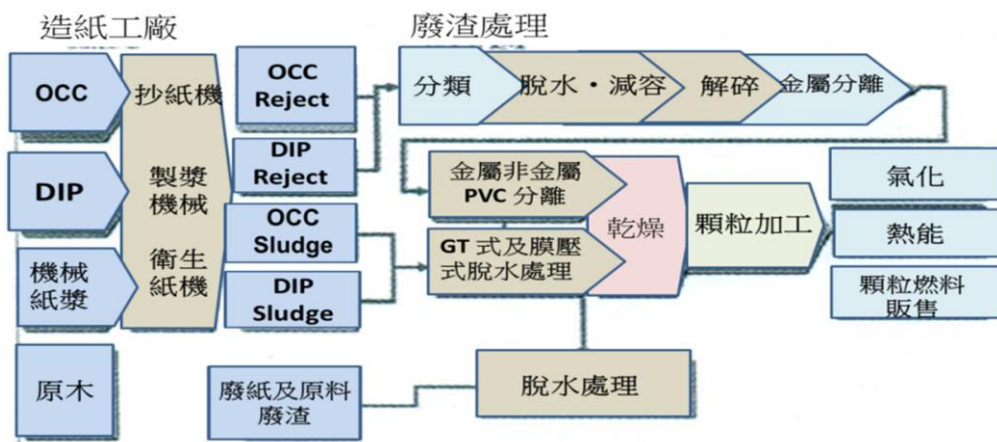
造紙工廠

廢渣處理

OCC

DIP

機械紙漿

原木

抄紙機

製漿機械

衛生紙機

OCC Reject

DIP Reject

OCC Sludge

DIP Sludge

廢紙及原料廢渣

分類

脫水・減容

解碎

金屬分離

金屬非金屬 PVC 分離

GT 式及膜壓式脫水處理

乾燥

顆粒加工

氣化

熱能

顆粒燃料販售

脫水處理